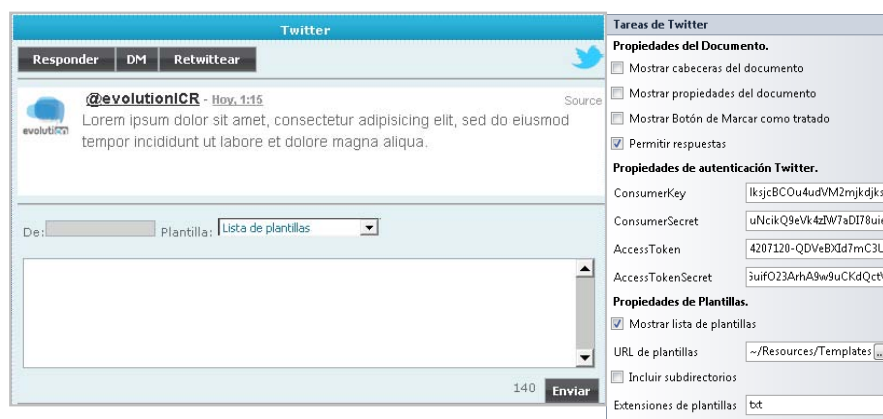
Twitter

Responder | DM | Retwittear

@evolutionICR - Hoy, 1:15

Source

evolutionICR

Lorem ipsum dolor sit amet, consectetur adipisicing elit, sed do eiusmod tempor incididunt ut labore et dolore magna aliqua.

De: Plantilla: Lista de plantillas

140 Enviar

Tareas de Twitter

Propiedades del Documento.

Mostrar cabeceras del documento

Mostrar propiedades del documento

Mostrar Botón de Marcar como tratado

Permitir respuestas

Propiedades de autenticación Twitter.

| ConsumerKey | lksjcBCOu4udVM2mjkdjks |
|---|---|
| ConsumerSecret | uNcikQ9eVk4zIW7aDI78uie |
| AccessToken | 4207120-QDVeBXId7mC3L |
| AccessTokenSecret | GuifO23ArhA9w9uCKdQctV |

Propiedades de Plantillas.

Mostrar lista de plantillas

| URL de plantillas | ~/Resources/Templates ... |
|---|---|

Incluir subdirectorios

| Extensiones de plantillas | txt |
|---|---|